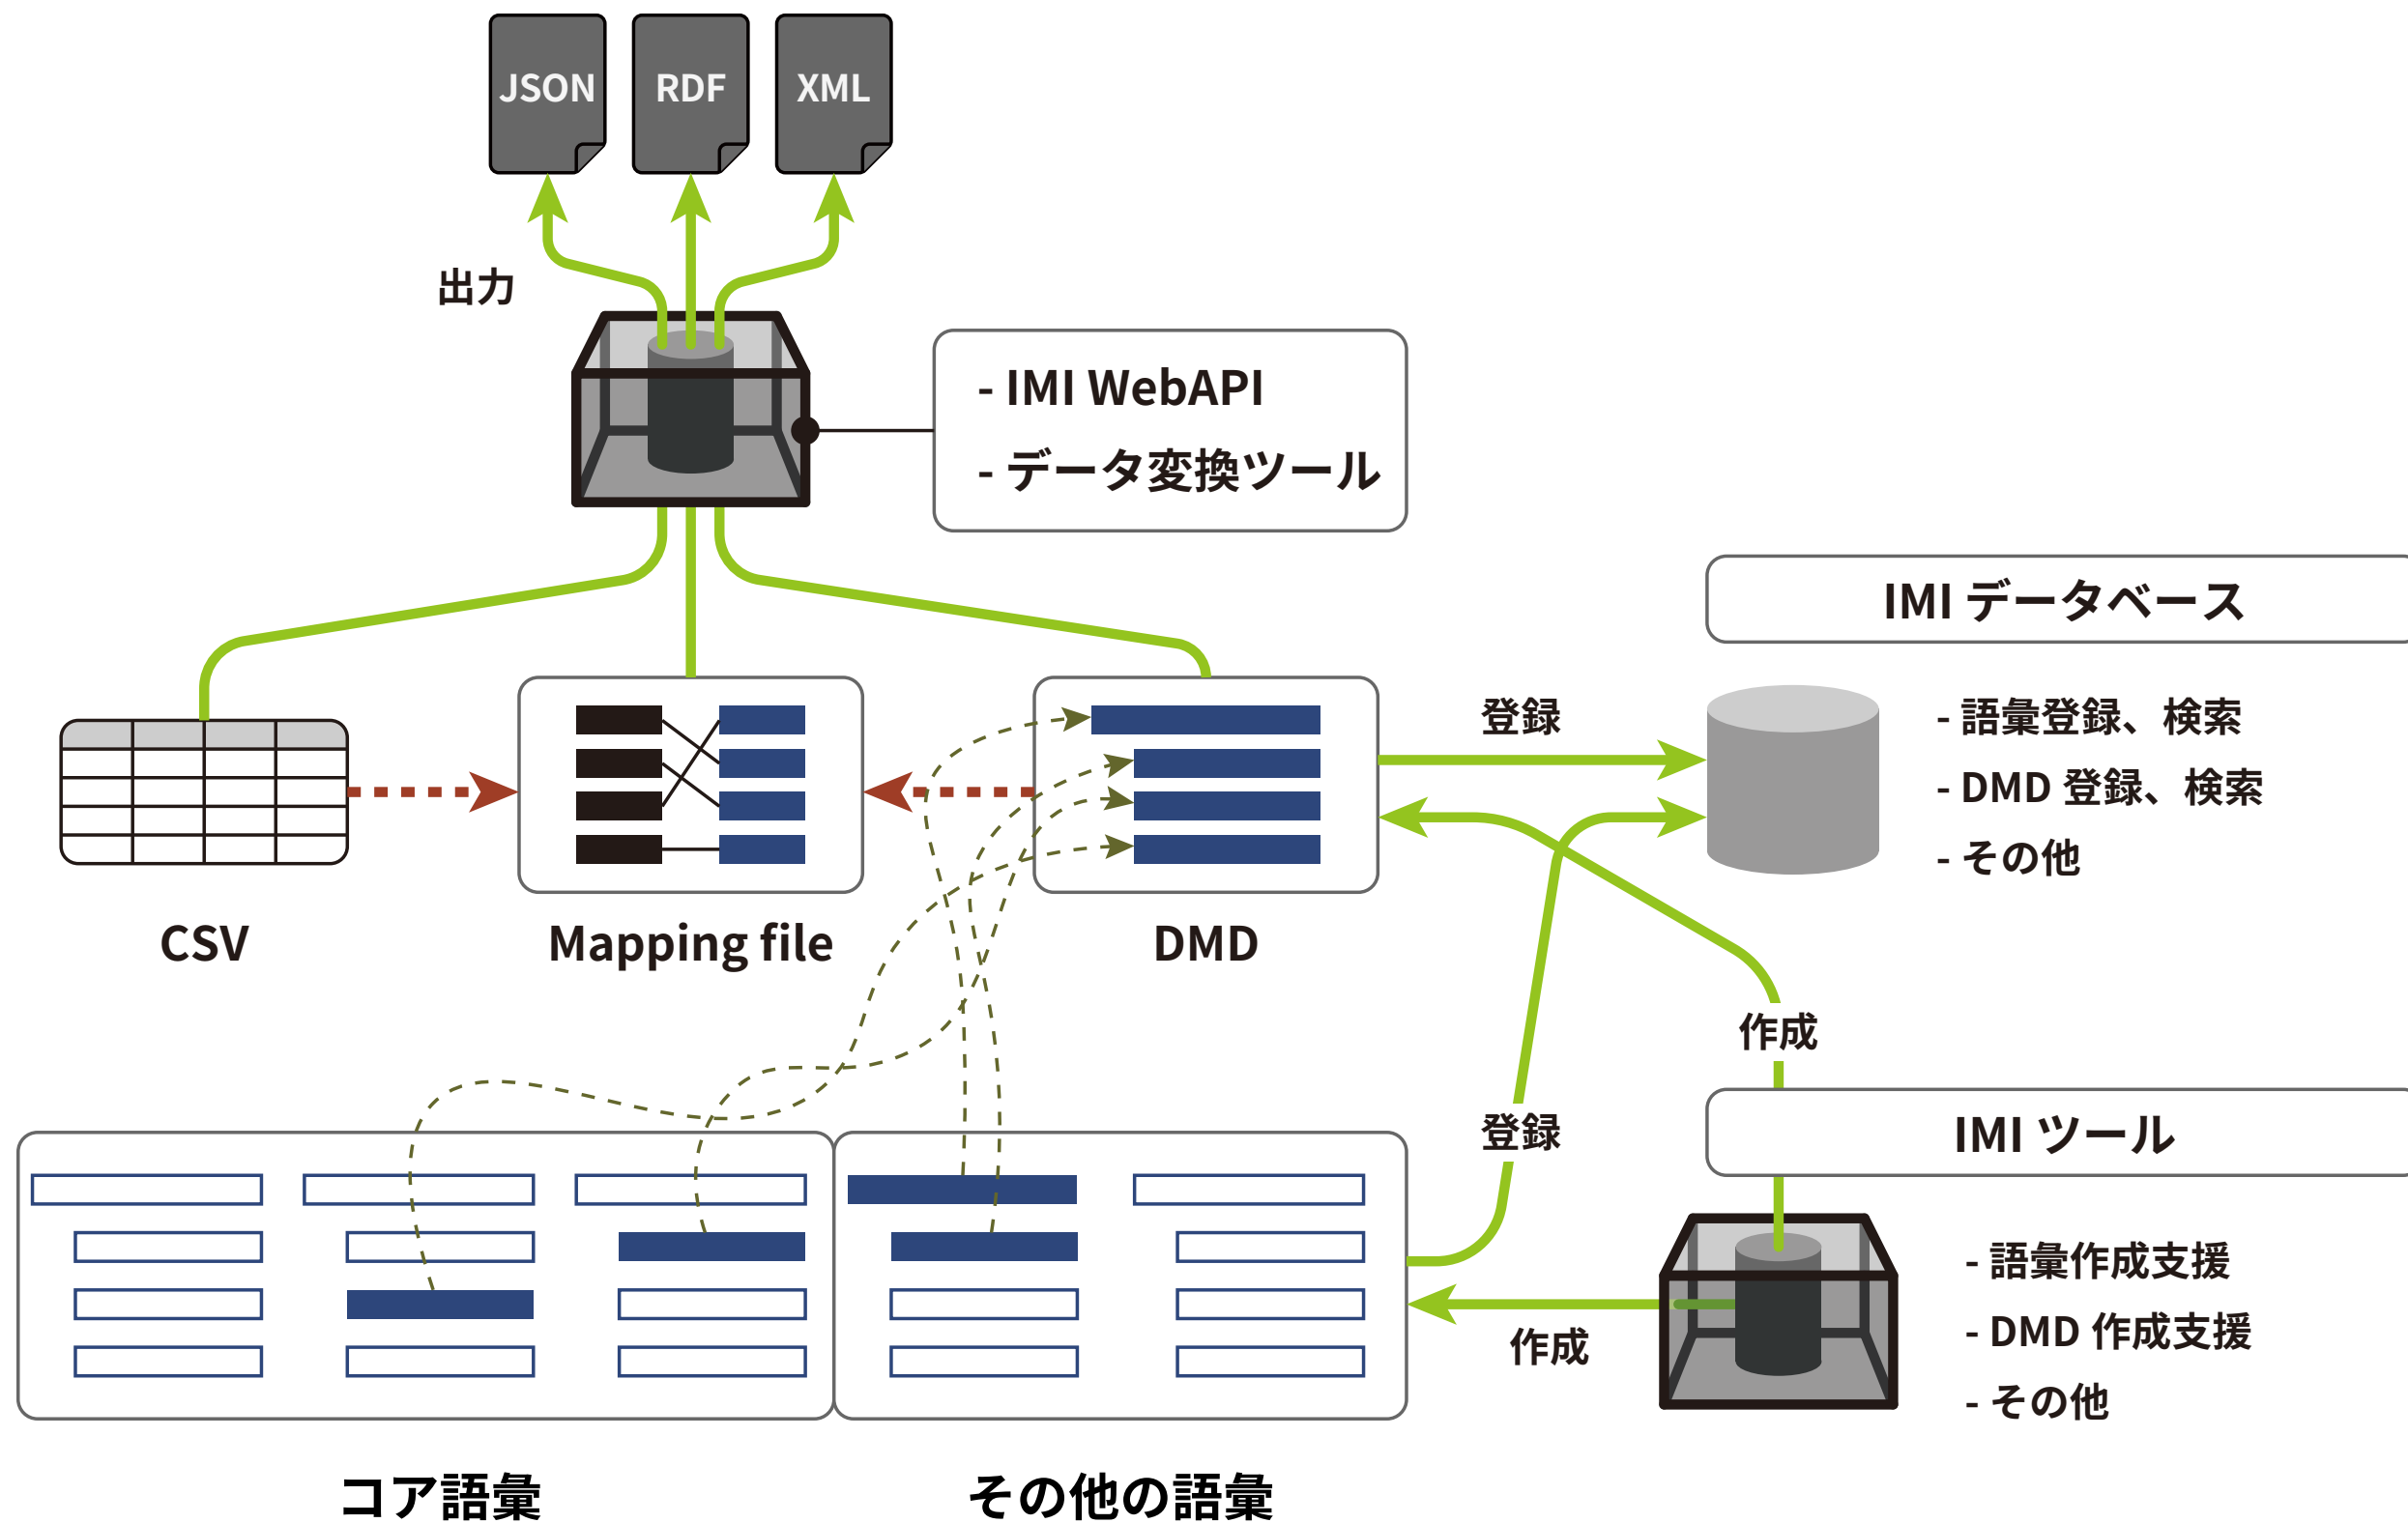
JSON

RDF

XML

出力

- IMI WebAPI
- データ変換ツール

IMI データベース

登録

- 語彙登録、検索
- DMD 登録、検索
- その他

CSV

Mapping file

DMD

作成

IMI ツール

登録

- 語彙作成支援
- DMD 作成支援
- その他

作成

コア語彙

その他の語彙